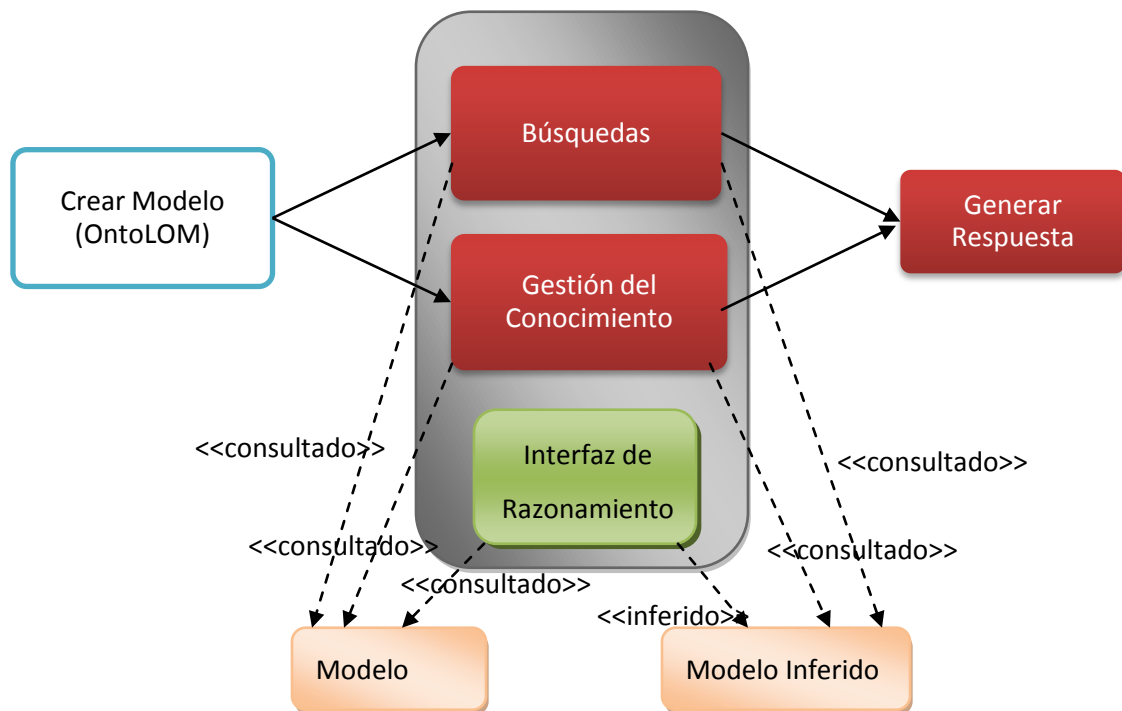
Crear Modelo (OntoLOM)

Búsquedas

Gestión del Conocimiento

Interfaz de Razonamiento

Generar Respuesta

<<consultado>>

<<consultado>>

<<consultado>>

<<consultado>>

<<consultado>>

<<inferido>>

Modelo

Modelo Inferido